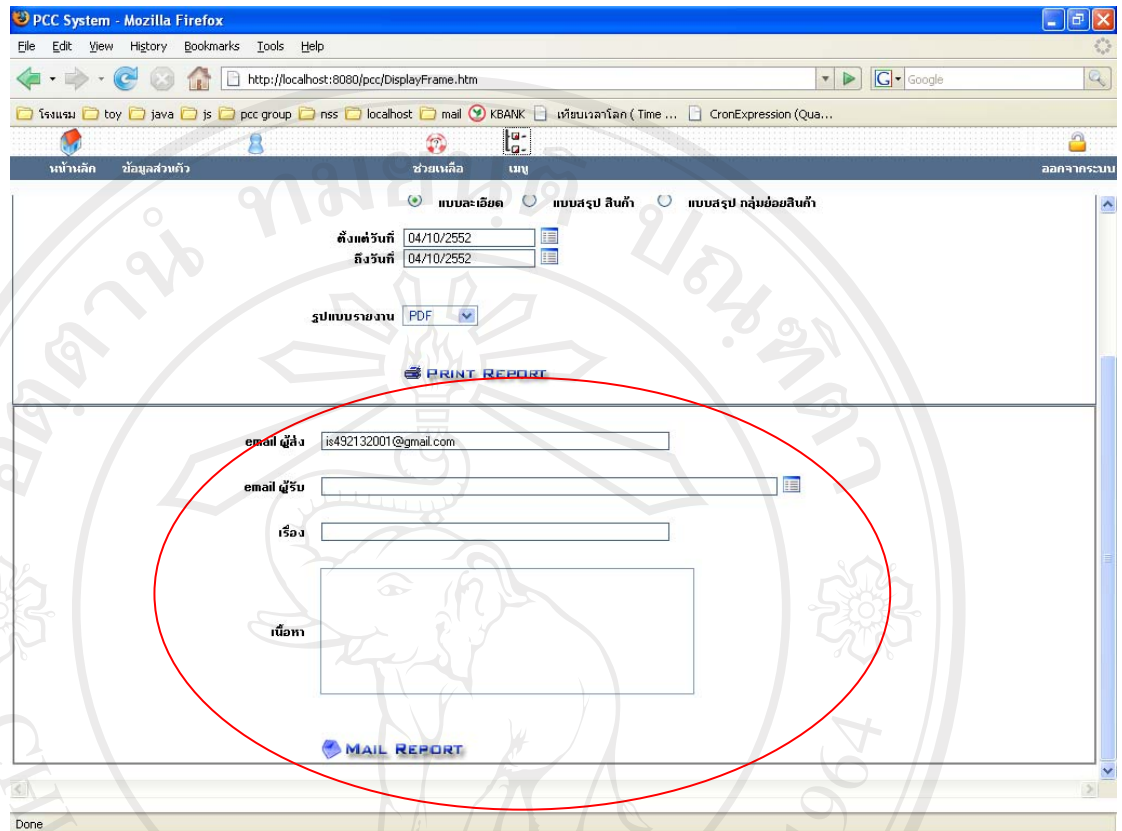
PCC System - Mozilla Firefox

File Edit View History Bookmarks Tools Help

http://localhost:8080/pcc/DisplayFrame.htm

Google

โรงแรม toy java js pcc group nss localhost mail KBANK เทียบเวลาโลก ( Time ... CronExpression (Qua...

หน้าหลัก ข้อมูลส่วนตัว ช่วยเหลือ เมนู ออกจากระบบ

แบบละเอียด แบบสรุป สินค้า แบบสรุป กลุ่มย่อยสินค้า

ตั้งแต่วันที่ 04/10/2552
ถึงวันที่ 04/10/2552

รูปแบบรายงาน PDF

PRINT REPORT

email ผู้ส่ง is492132001@gmail.com

email ผู้รับ

เรื่อง

เนื้อหา

MAIL REPORT

Done